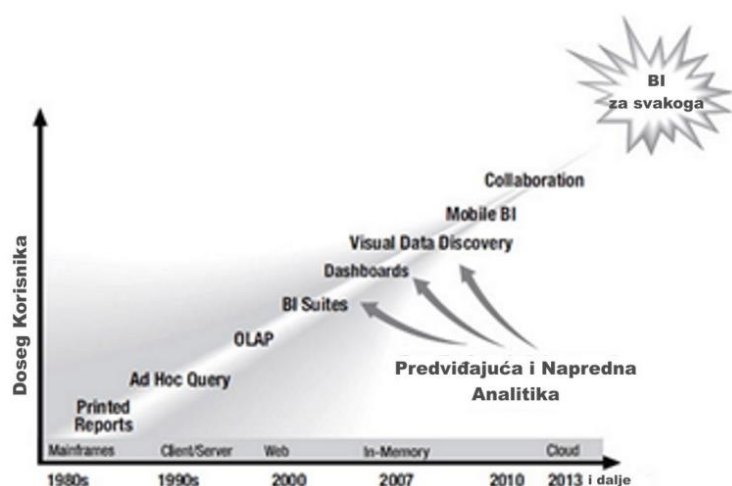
BI za svakoga

Collaboration

Mobile BI

Visual Data Discovery

Dashboards

BI Suites

OLAP

Ad Hoc Query

Printed Reports

Predviđajuća i Napredna Analitika

Doseg Korisnika

Mainframes | Client/Server | Web | In-Memory | Cloud

1980s | 1990s | 2000 | 2007 | 2010 | 2013 i dalje